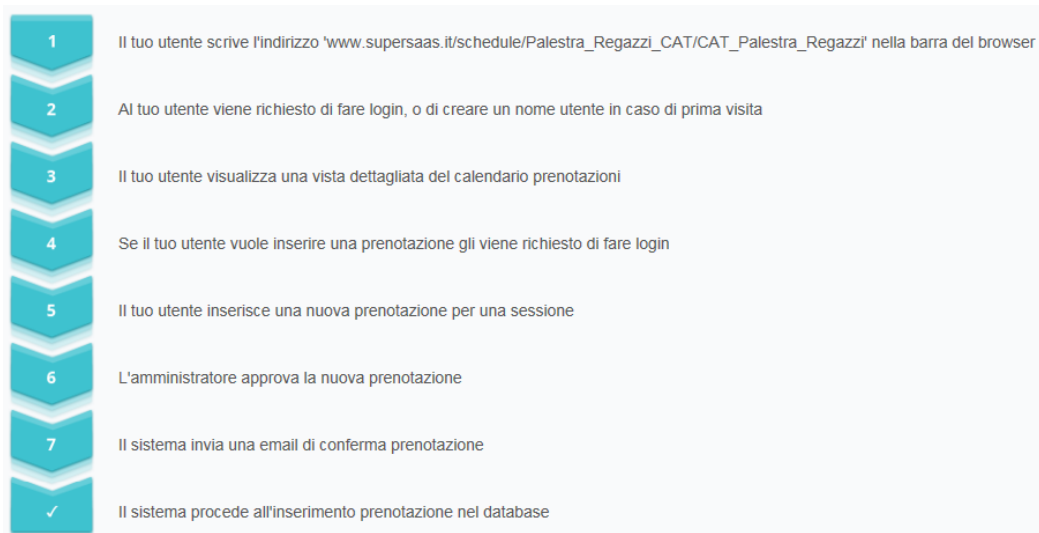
1

Il tuo utente scrive l'indirizzo 'www.supersaas.it/schedule/Palestra_Regazzi_CAT/CAT_Palestra_Regazzi' nella barra del browser

2

Al tuo utente viene richiesto di fare login, o di creare un nome utente in caso di prima visita

3

Il tuo utente visualizza una vista dettagliata del calendario prenotazioni

4

Se il tuo utente vuole inserire una prenotazione gli viene richiesto di fare login

5

Il tuo utente inserisce una nuova prenotazione per una sessione

6

L'amministratore approva la nuova prenotazione

7

Il sistema invia una email di conferma prenotazione

✓

Il sistema procede all'inserimento prenotazione nel database